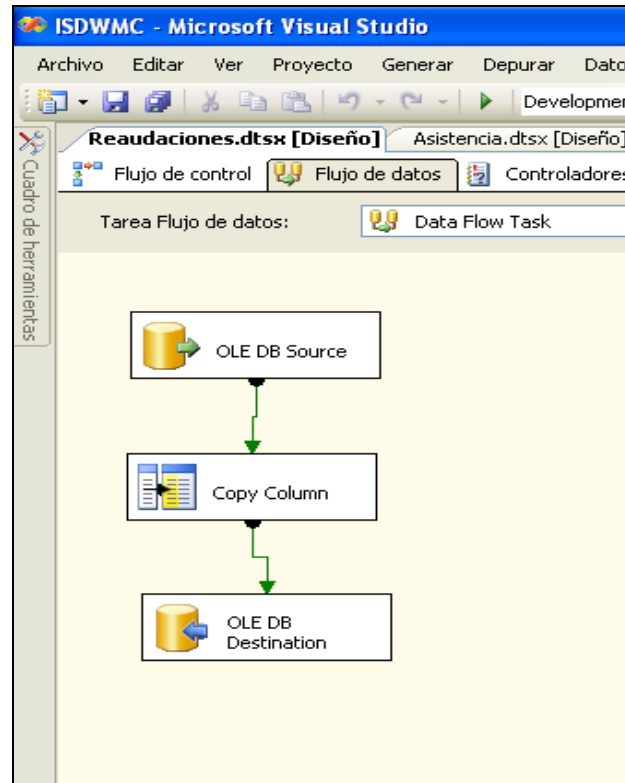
ISDWMC - Microsoft Visual Studio

Archivo Editar Ver Proyecto Generar Depurar Dato

Developmer

Cuadro de herramientas

Reaudaciones.dtsx [Diseño] Asistencia.dtsx [Diseño]

Flujo de control Flujo de datos Controladores

Tarea Flujo de datos: Data Flow Task

OLE DB Source

Copy Column

OLE DB Destination